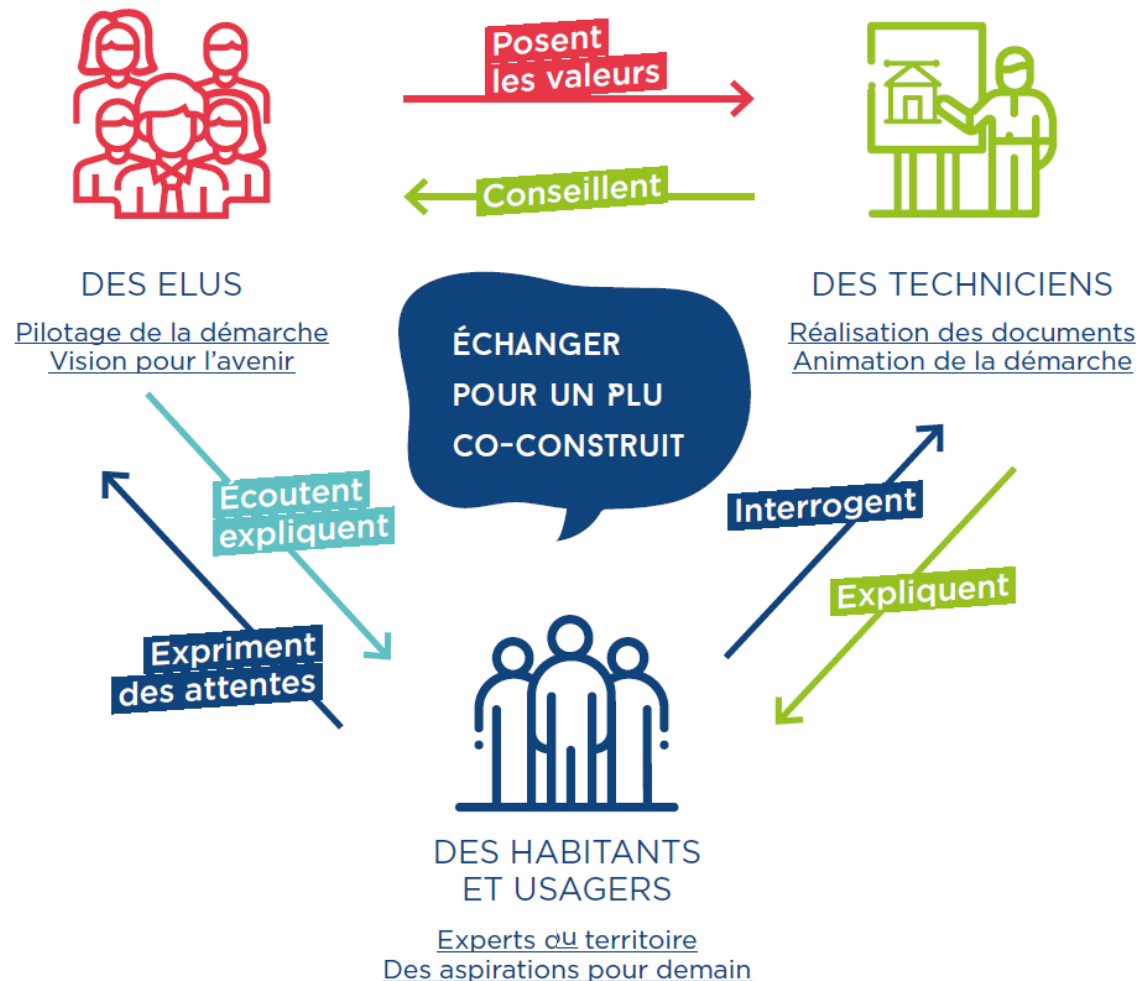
Posent les valeurs

Conseillent

DES ELUS

Pilotage de la démarche
Vision pour l'avenir

ÉCHANGER POUR UN PLU CO-CONSTRUIT

DES TECHNICIENS

Réalisation des documents
Animation de la démarche

Écoutent expliquent

Expriment des attentes

Interrogent

Expliquent

DES HABITANTS ET USAGERS

Experts du territoire
Des aspirations pour demain